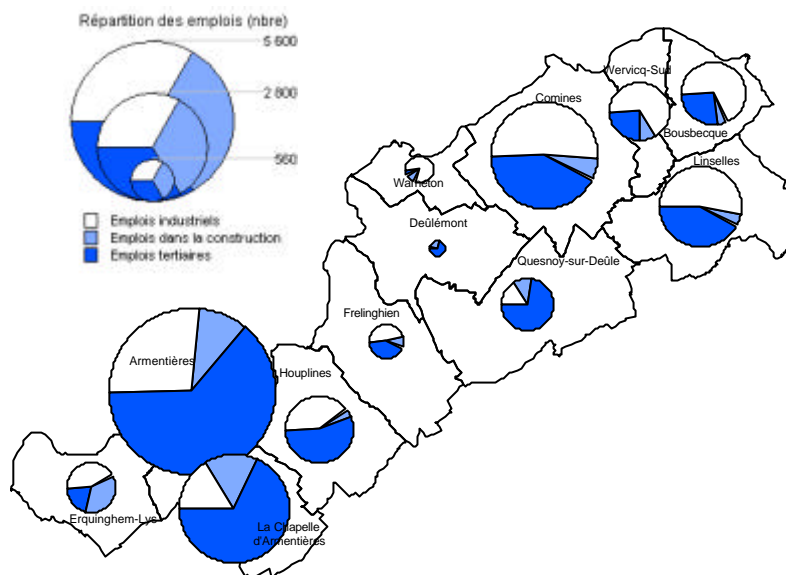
Répartition des emplois (nbre)
5 600
2 800
560
Emplois industriels
Emplois dans la construction
Emplois tertiaires

Wervicq-Sud
Comines
Bousbecque
Linselles
Warneton
Deûlémont
Quesnoy-sur-Deûle
Frelinghien
Armentières
Houplines
Erquinghem-Lys
La Chapelle d'Armentières